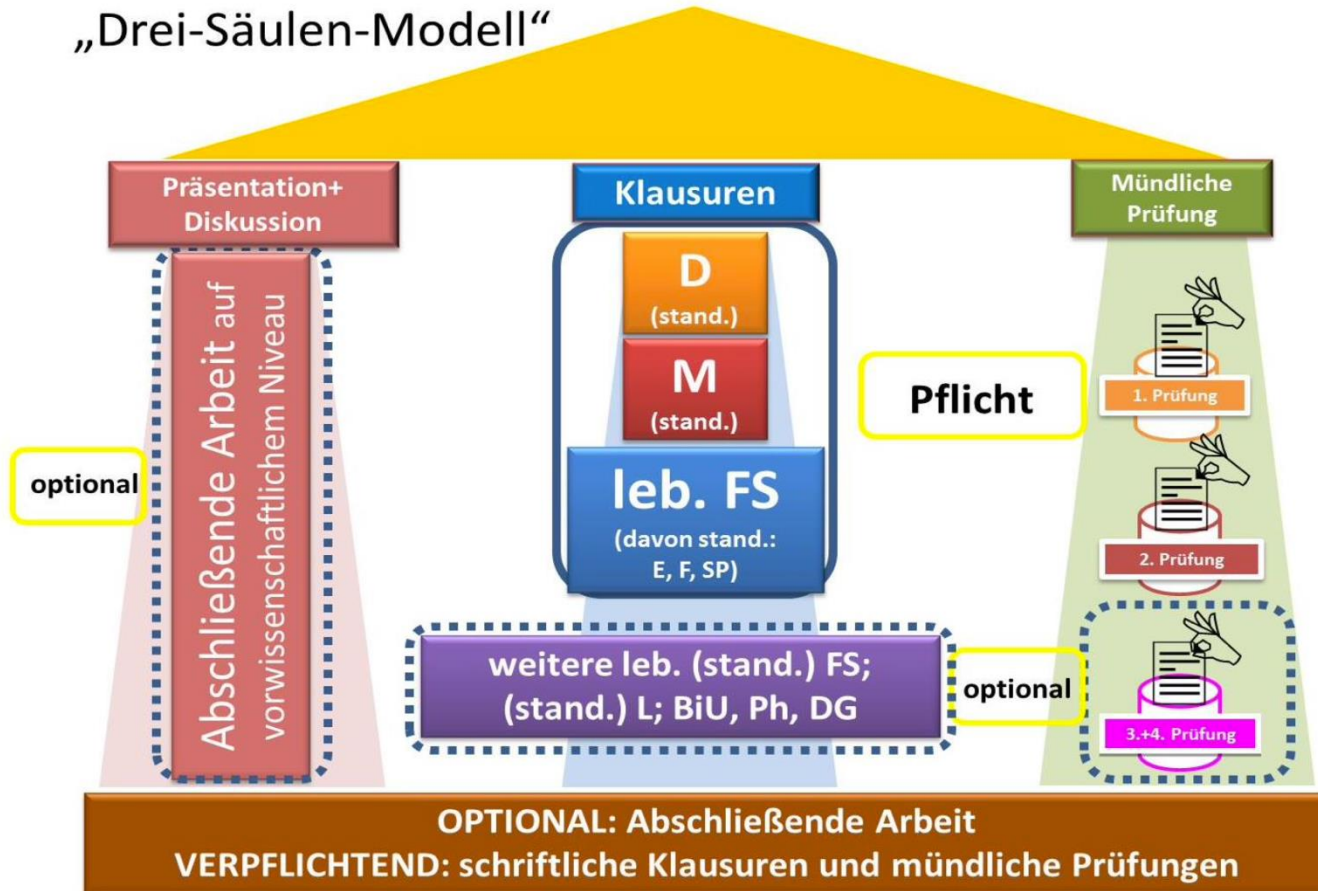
„Drei-Säulen-Modell“

Präsentation+ Diskussion

Klausuren

Mündliche Prüfung

Abschließende Arbeit auf vorwissenschaftlichem Niveau

optional

D
(stand.)

M
(stand.)

leb. FS
(davon stand.: E, F, SP)

Pflicht

1. Prüfung

2. Prüfung

3.+4. Prüfung

weitere leb. (stand.) FS; (stand.) L; BiU, Ph, DG

optional

OPTIONAL: Abschließende Arbeit
VERPFLICHTEND: schriftliche Klausuren und mündliche Prüfungen